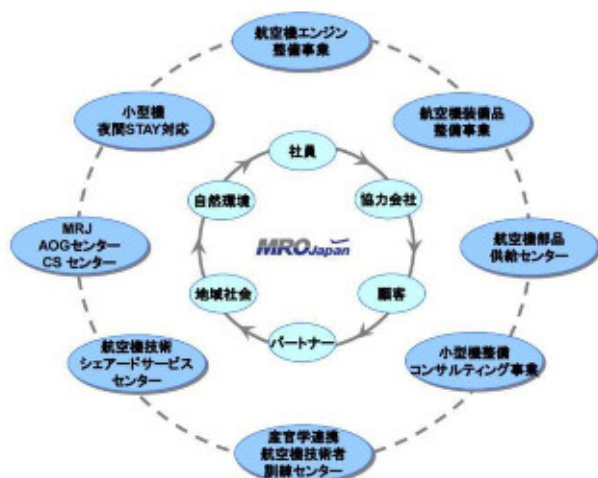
航空機エンジン
整備事業

航空機装備品
整備事業

航空機部品
供給センター

小型機整備
コンサルティング事業

産官学連携
航空機技術者
訓練センター

航空機技術
シェアードサービス
センター

MRJ
AOGセンター
CS センター

小型機
夜間STAY対応

社員

協力会社

顧客

パートナー

地域社会

自然環境

MROJapan